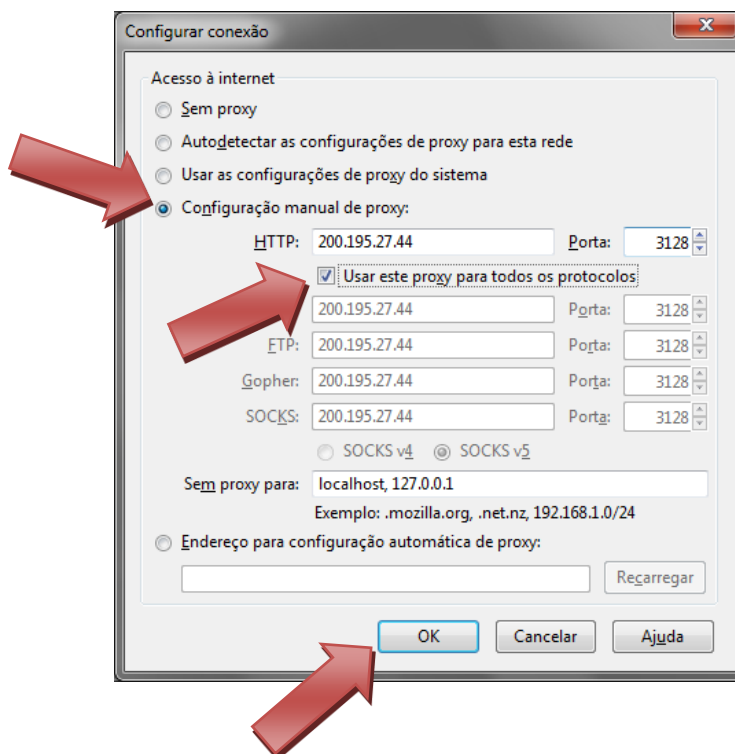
Configurar conexão

Acesso à internet

Sem proxy

Autodetectar as configurações de proxy para esta rede

Usar as configurações de proxy do sistema

Configuração manual de proxy:

HTTP: 200.195.27.44 Porta: 3128

Usar este proxy para todos os protocolos

200.195.27.44 Porta: 3128

FTP: 200.195.27.44 Porta: 3128

Gopher: 200.195.27.44 Porta: 3128

SOCKS: 200.195.27.44 Porta: 3128

SOCKS v4 SOCKS v5

Sem proxy para: localhost, 127.0.0.1

Exemplo: .mozilla.org, .net.nz, 192.168.1.0/24

Endereço para configuração automática de proxy:

Recarregar

OK Cancelar Ajuda